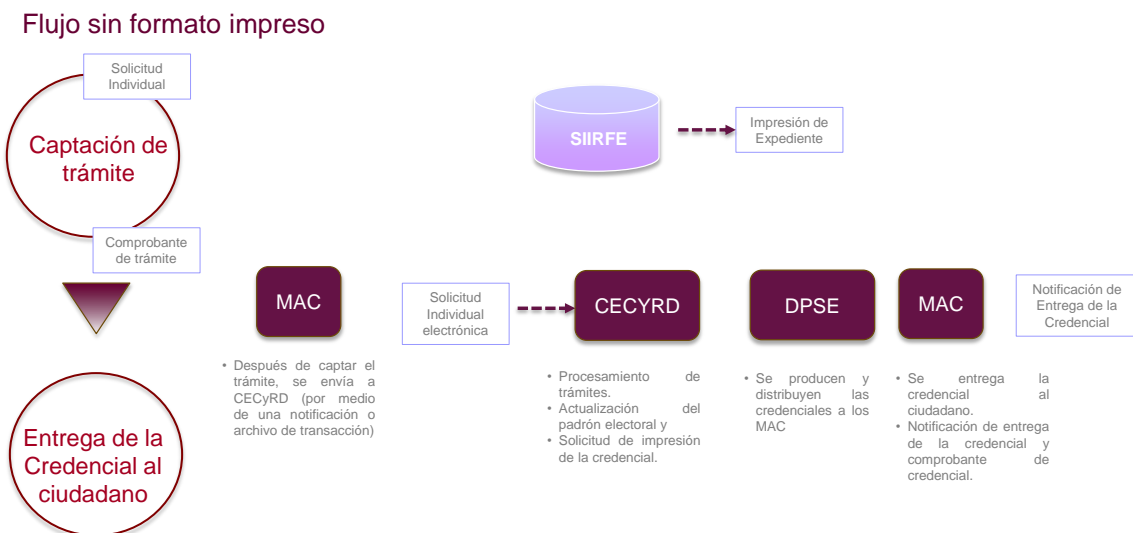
Flujo sin formato impreso

Solicitud Individual

Captación de trámite

Comprobante de trámite

Entrega de la Credencial al ciudadano

SIIRFE

Impresión de Expediente

MAC

• Después de captar el trámite, se envía a CECyRD (por medio de una notificación o archivo de transacción)

Solicitud Individual electrónica

CECYRD

• Procesamiento de trámites.
• Actualización del padrón electoral y
• Solicitud de impresión de la credencial.

DPSE

• Se producen y distribuyen las credenciales a los MAC

MAC

• Se entrega la credencial al ciudadano.
• Notificación de entrega de la credencial y comprobante de credencial.

Notificación de Entrega de la Credencial